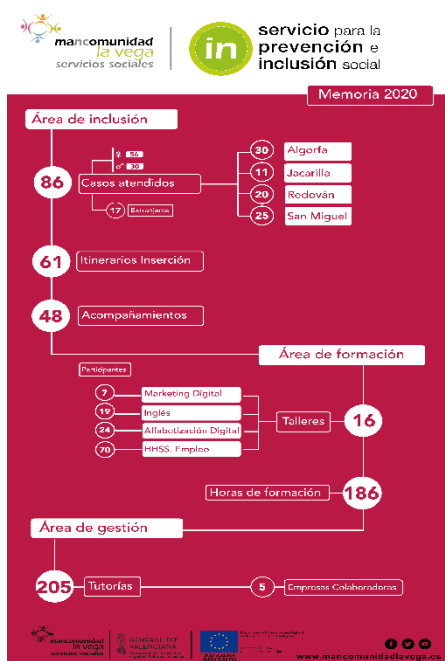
mancomunidad la vega servicios sociales

in servicio para la prevención e inclusión social

Memoria 2020

Área de inclusión

86 Casos atendidos

♀ 56
♂ 30

17 Extranjeros

30 Algorfa
11 Jacarilla
20 Redován
25 San Miguel

61 Itinerarios Inserción

48 Acompañamientos

Área de formación

Participantes

7 Marketing Digital
19 Inglés
24 Alfabetización Digital
70 HHSS. Empleo

Talleres 16

Horas de formación 186

Área de gestión

205 Tutorías

5 Empresas Colaboradoras

mancomunidad la vega servicios sociales

GENERALITAT VALENCIANA

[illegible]

www.mancomunidadlavega.es